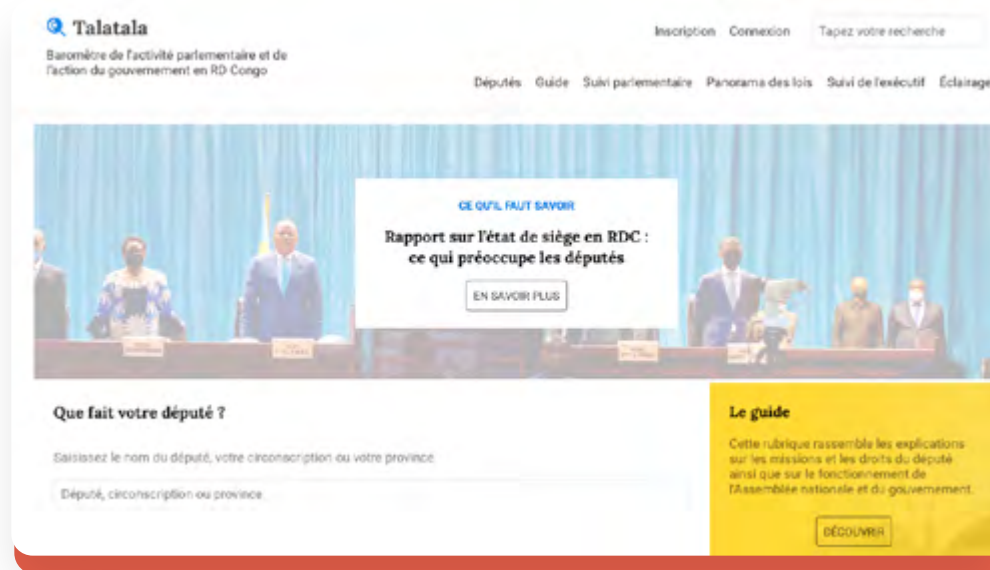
Talatala

Baromètre de l'activité parlementaire et de l'action du gouvernement en RD Congo

Inscription Connexion Tapez votre recherche

Députés Guide Suivi parlementaire Panorama des lois Suivi de l'exécutif Éclairage

CE QU'IL FAUT SAVOIR

Rapport sur l'état de siège en RDC : ce qui préoccupe les députés

EN SAVOIR PLUS

Que fait votre député ?

Saisissez le nom du député, votre circonscription ou votre province

Député, circonscription ou province

Le guide

Cette rubrique rassemble les explications sur les missions et les droits du député ainsi que sur le fonctionnement de l'Assemblée nationale et du gouvernement.

DÉCOUVRIR